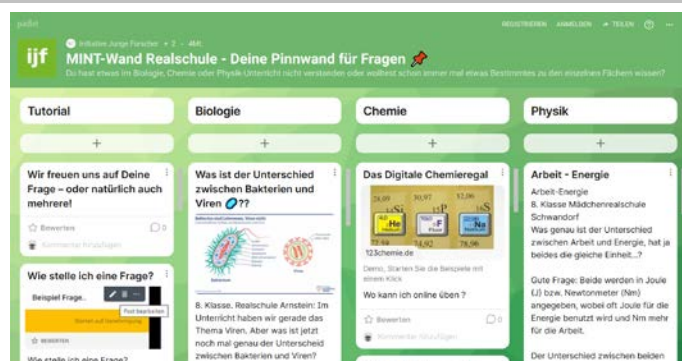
padlet

REGISTRIEREN ANMELDEN + TEILEN ? ···

ijf

Initiative Junge Forscher • 2 • 46R

MINT-Wand Realschule - Deine Pinnwand für Fragen

Du hast etwas im Biologie, Chemie oder Physik-Unterricht nicht verstanden oder wolltest schon immer mal etwas Bestimmtes zu den einzelnen Fächern wissen?

Tutorial

+

Wir freuen uns auf Deine Frage – oder natürlich auch mehrere!

Bewerten 0

Kommentar hinzufügen

Wie stelle ich eine Frage?

Beispiel Frage...

Post bearbeiten

BEWERTEN

Wie stelle ich eine Frage?

Biologie

+

Was ist der Unterschied zwischen Bakterien und Viren ??

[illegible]

8. Klasse, Realschule Arnstein: Im Unterricht haben wir gerade das Thema Viren. Aber was ist jetzt noch mal genau der Unterschied zwischen Bakterien und Viren?

Chemie

+

Das Digitale Chemieregal

He F Na

123chemie.de

Demo, Starten Sie die Beispiele mit einem Klick

Wo kann ich online üben ?

Bewerten 0

Kommentar hinzufügen

Physik

+

Arbeit - Energie

Arbeit-Energie
8. Klasse Mädchenrealschule Schwandorf
Was genau ist der Unterschied zwischen Arbeit und Energie, hat ja beides die gleiche Einheit..?

Gute Frage: Beide werden in Joule (J) bzw. Newtonmeter (Nm) angegeben, wobei oft Joule für die Energie benutzt wird und Nm mehr für die Arbeit.

Der Unterschied zwischen beiden